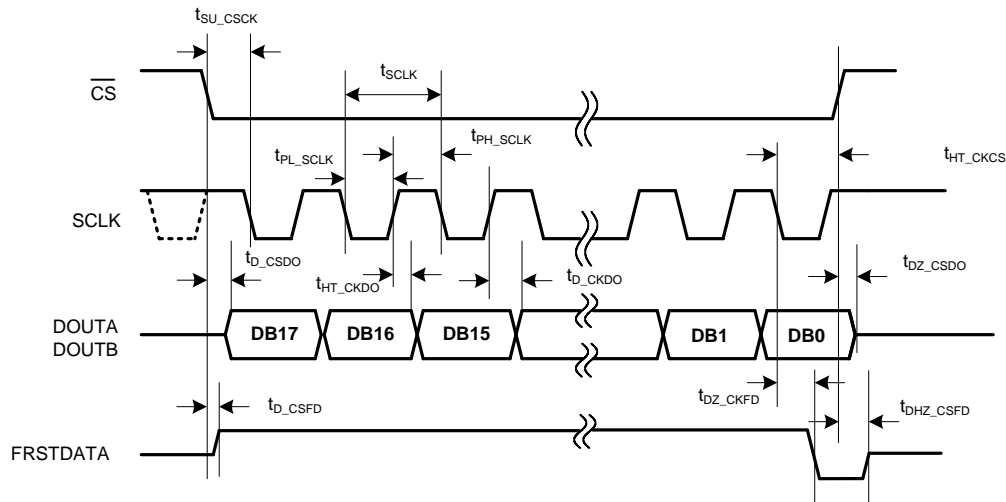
$t_{SU\_CSCK}$

$\overline{CS}$

$t_{SCLK}$

$t_{PH\_SCLK}$

$t_{PL\_SCLK}$

$t_{HT\_CKCS}$

SCLK

$t_{D\_CSDO}$

$t_{HT\_CKDO}$

$t_{D\_CKDO}$

$t_{DZ\_CSDO}$

DOUTA
DOUTB

DB17

DB16

DB15

DB1

DB0

$t_{DZ\_CKFD}$

$t_{D\_CSFD}$

$t_{DHZ\_CSFD}$

FRSTDATA